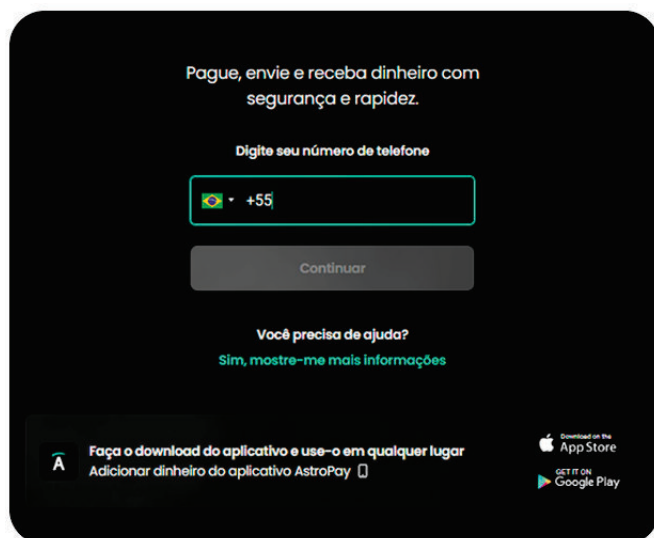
Pague, envie e receba dinheiro com segurança e rapidez.

Digite seu número de telefone

+55

Continuar

Você precisa de ajuda?

Sim, mostre-me mais informações

Faça o download do aplicativo e use-o em qualquer lugar

Adicionar dinheiro do aplicativo AstroPay

Download on the App Store

GET IT ON Google Play